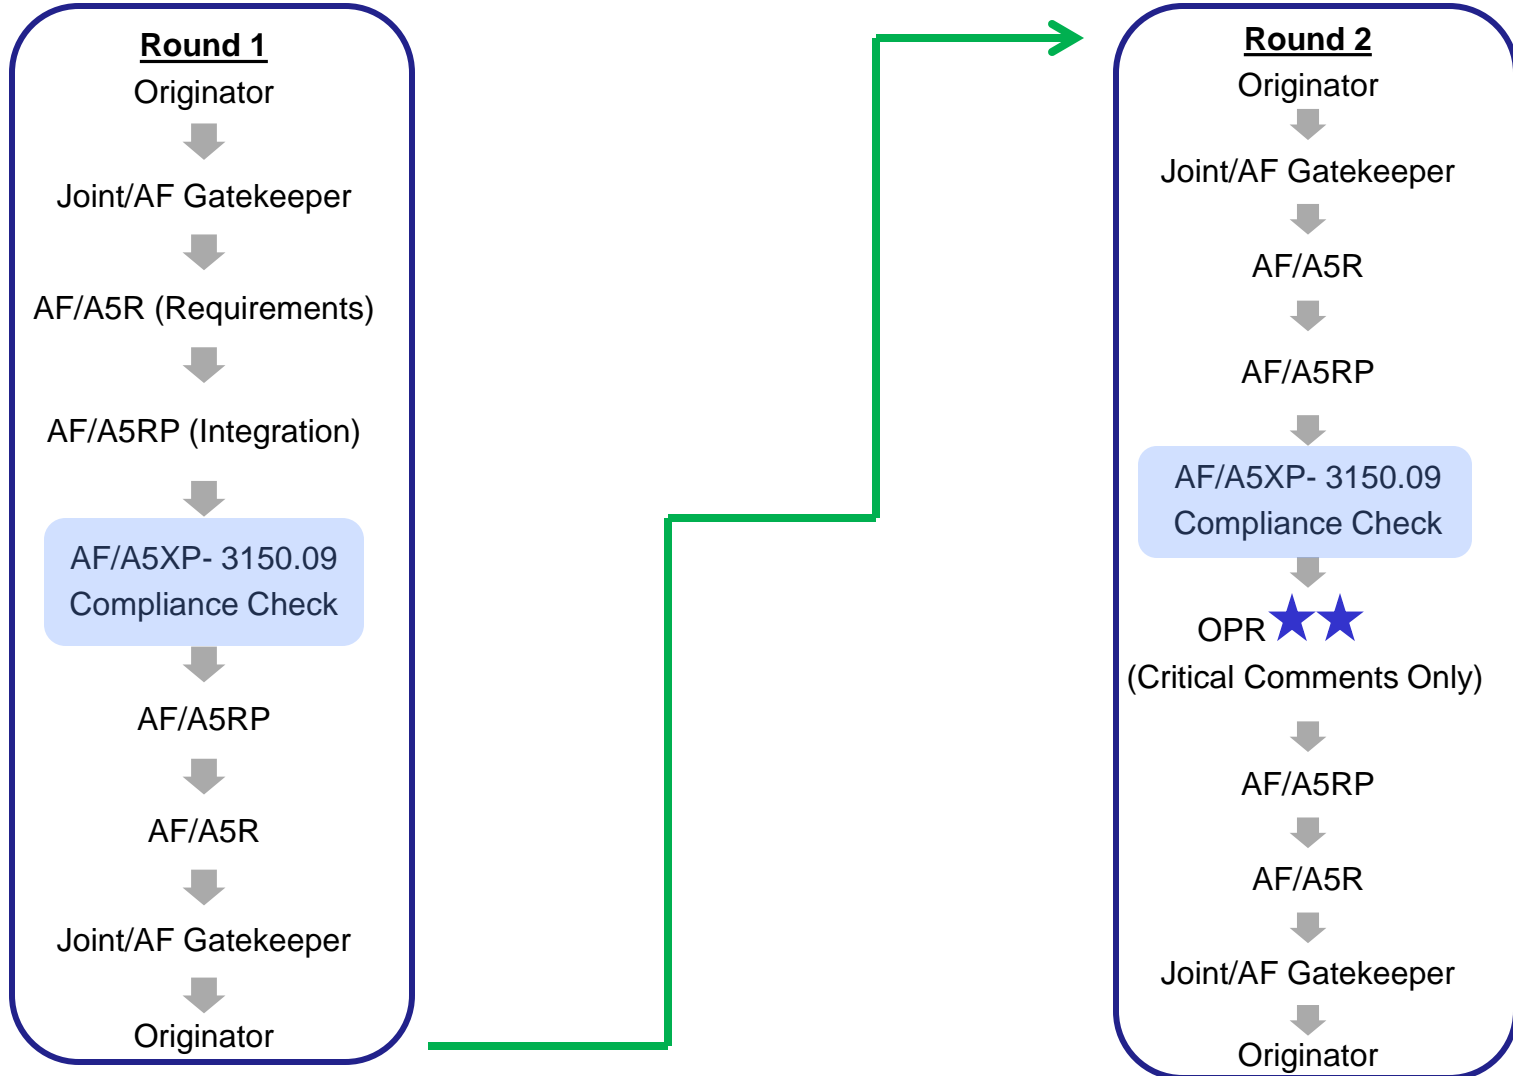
Round 1
Originator
Joint/AF Gatekeeper
AF/A5R (Requirements)
AF/A5RP (Integration)
AF/A5XP- 3150.09 Compliance Check
AF/A5RP
AF/A5R
Joint/AF Gatekeeper
Originator

Round 2
Originator
Joint/AF Gatekeeper
AF/A5R
AF/A5RP
AF/A5XP- 3150.09 Compliance Check
OPR
(Critical Comments Only)
AF/A5RP
AF/A5R
Joint/AF Gatekeeper
Originator